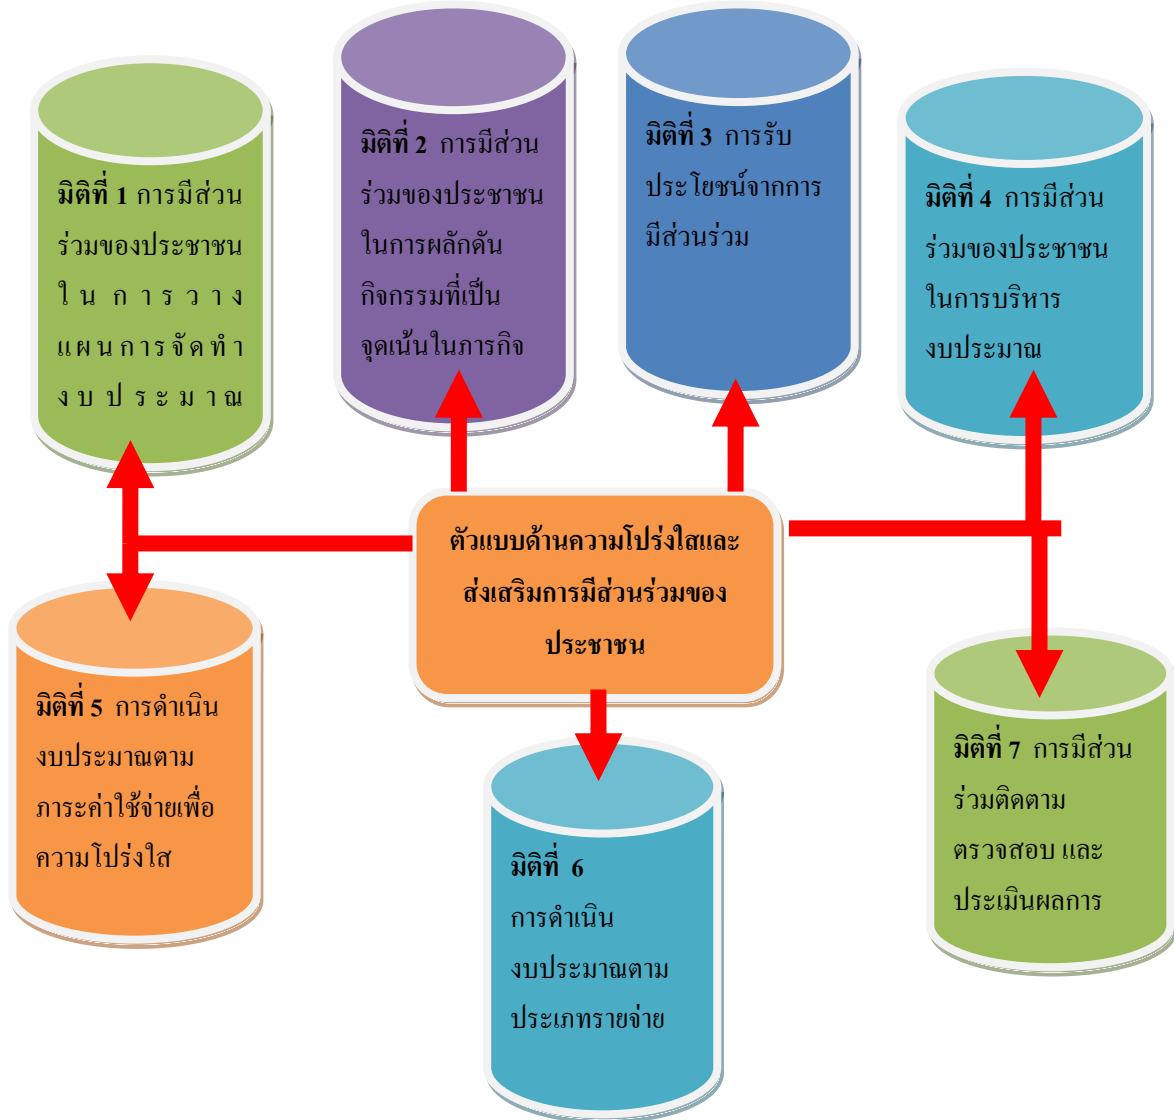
มิติที่ 1 การมีส่วนร่วมของประชาชนในการวางแผนการจัดทำงบประมาณ

มิติที่ 2 การมีส่วนร่วมของประชาชนในการผลักดันกิจกรรมที่เป็นจุดเน้นในภารกิจ

มิติที่ 3 การรับประโยชน์จากการมีส่วนร่วม

มิติที่ 4 การมีส่วนร่วมของประชาชนในการบริหารงบประมาณ

ตัวแบบด้านความโปร่งใสและส่งเสริมการมีส่วนร่วมของประชาชน

มิติที่ 5 การดำเนินงบประมาณตามภาระค่าใช้จ่ายเพื่อความโปร่งใส

มิติที่ 6 การดำเนินงบประมาณตามประเภทรายจ่าย

มิติที่ 7 การมีส่วนร่วมติดตาม ตรวจสอบ และประเมินผลการ